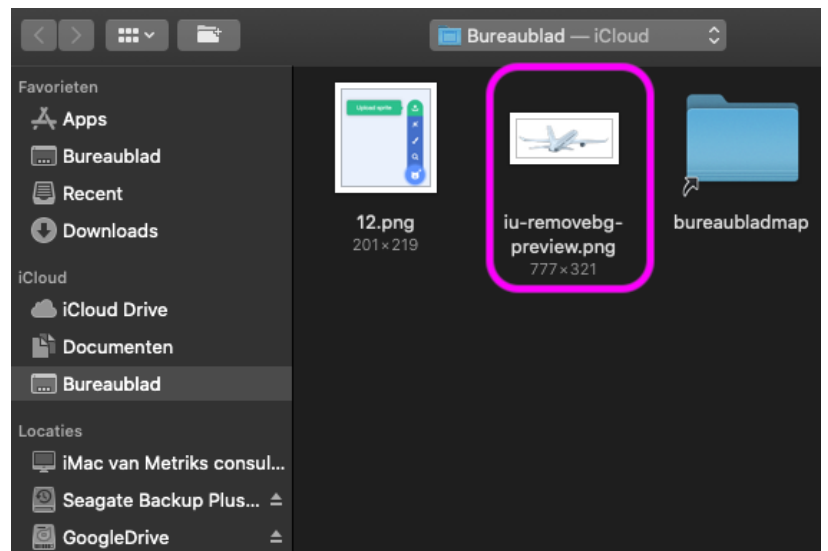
Bureaublad — iCloud

Favorieten
Apps
Bureaublad
Recent
Downloads
iCloud
iCloud Drive
Documenten
Bureaublad
Locaties
iMac van Metriks consul...
Seagate Backup Plus...
GoogleDrive

Upload sprite

12.png
201×219

iu-removebg-preview.png
777×321

bureaubladmap